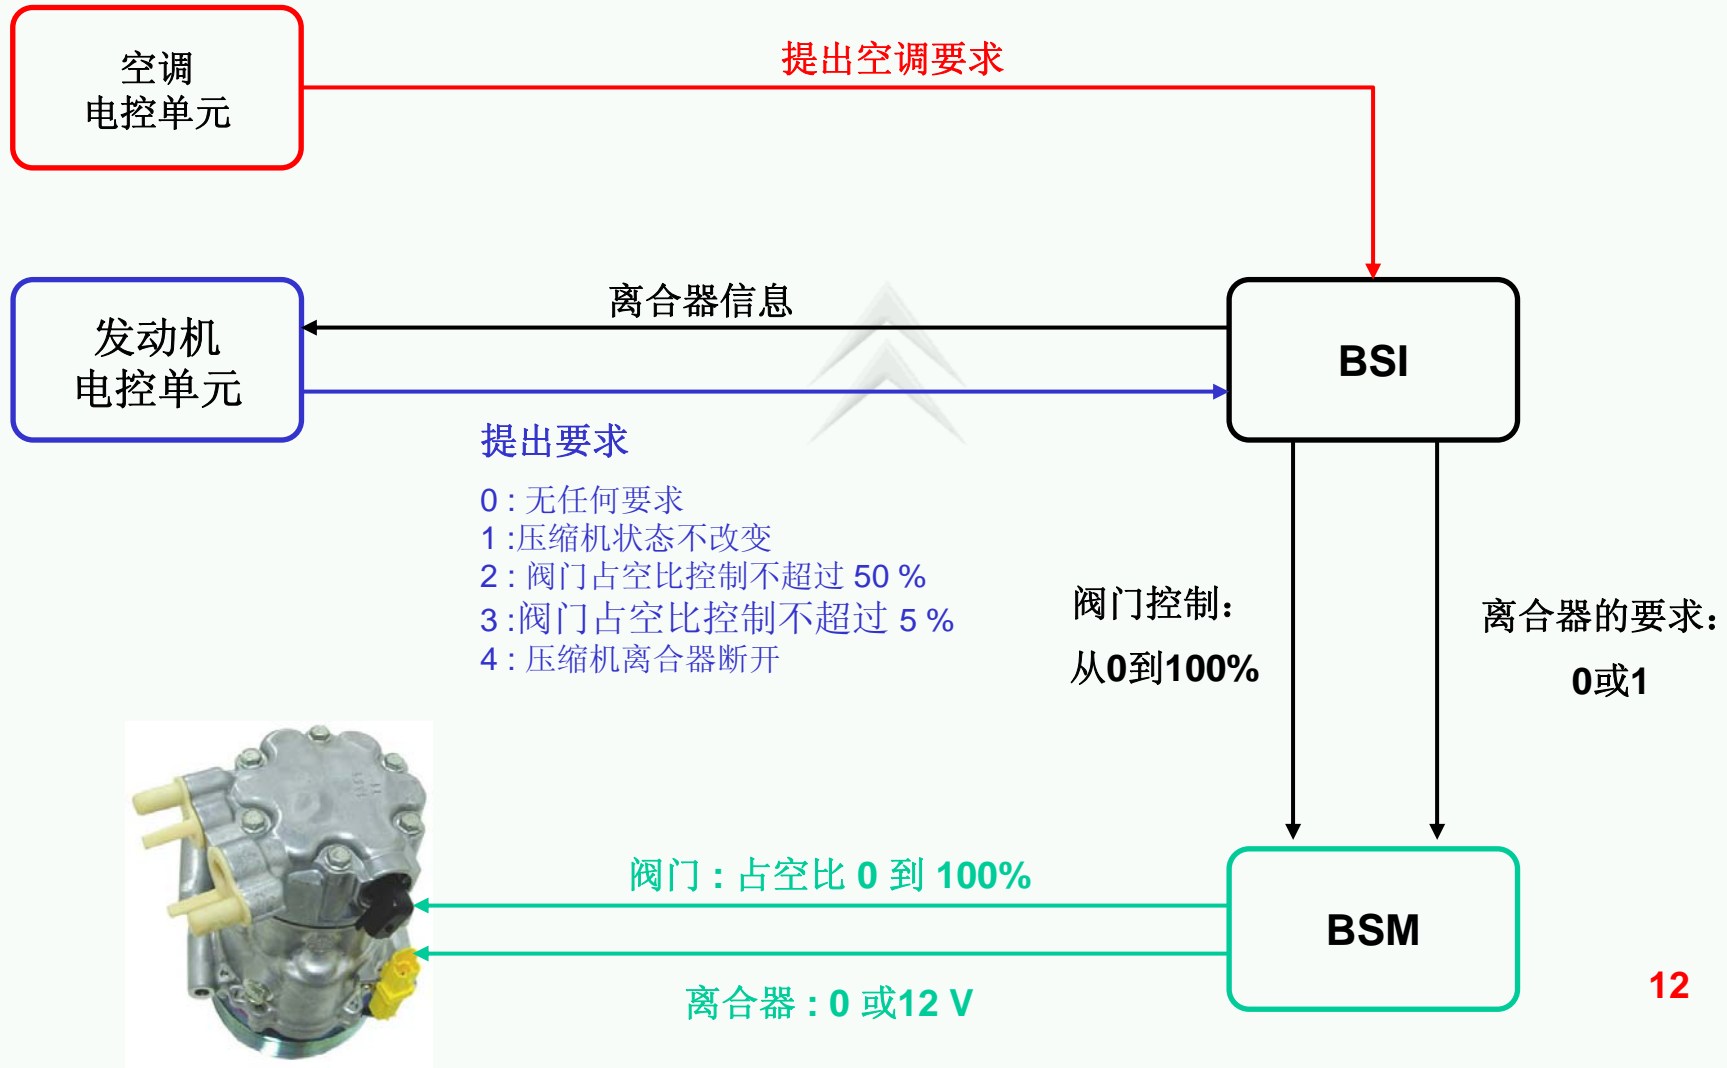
空调
电控单元

提出空调要求

发动机
电控单元

离合器信息

BSI

提出要求

0 : 无任何要求
1 :压缩机状态不改变
2 : 阀门占空比控制不超过 50 %
3 :阀门占空比控制不超过 5 %
4 : 压缩机离合器断开

阀门控制：
从0到100%

离合器的要求：
0或1

阀门 : 占空比 0 到 100%

离合器 : 0 或12 V

BSM

12